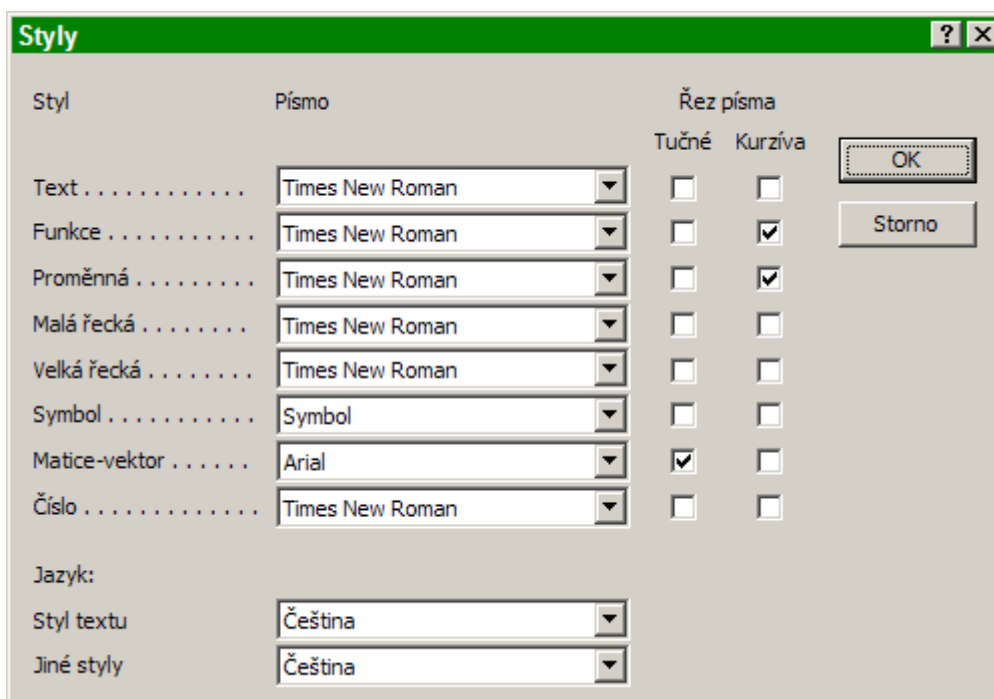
Styly

?

Styl | Písmo | Řez písma
Tučné | Kurzíva

| Styl | Písmo | Tučné | Kurzíva |
|---|---|---|---|
| Text . . . . . . . . . . . . | Times New Roman | ☐ | ☐ |
| Funkce . . . . . . . . . . . | Times New Roman | ☐ | ☑ |
| Proměnná . . . . . . . . . | Times New Roman | ☐ | ☑ |
| Malá řecká . . . . . . . . | Times New Roman | ☐ | ☐ |
| Velká řecká . . . . . . . . | Times New Roman | ☐ | ☐ |
| Symbol . . . . . . . . . . . | Symbol | ☐ | ☐ |
| Matice-vektor . . . . . . | Arial | ☑ | ☐ |
| Číslo . . . . . . . . . . . . . | Times New Roman | ☐ | ☐ |

OK

Storno

Jazyk:

Styl textu | Čeština

Jiné styly | Čeština